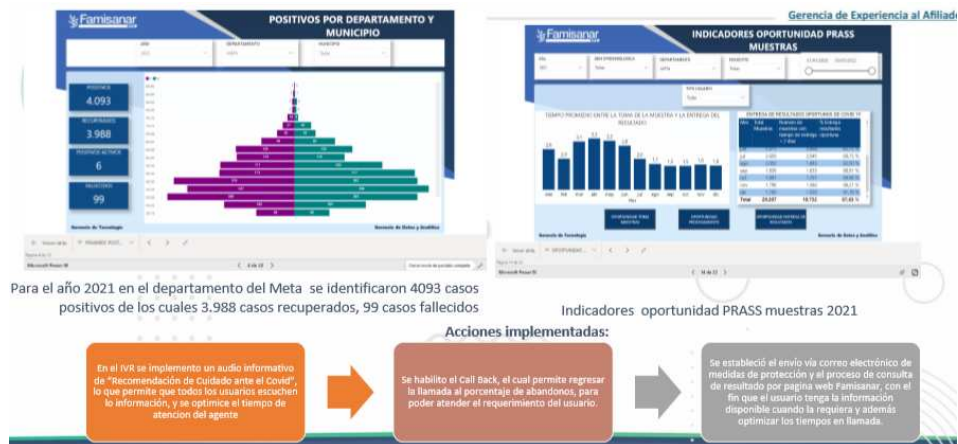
Gerencia de Experiencia al Afiliado

Famisanar

POSITIVOS POR DEPARTAMENTO Y MUNICIPIO

POSITIVOS
4.093

RECUPERADOS
3.988

POSITIVOS ACTIVOS
6

FALLECIDOS
99

Gerencia de Tecnología

Gerencia de Datos y Analítica

Famisanar

INDICADORES OPORTUNIDAD PRASS MUESTRAS

TIEMPO PROMEDIO ENTRE LA TOMA DE LA MUESTRA Y LA ENTREGA DEL RESULTADO

Total 29.097 18.752 87,65 %

Gerencia de Tecnología

Gerencia de Datos y Analítica

Para el año 2021 en el departamento del Meta se identificaron 4093 casos positivos de los cuales 3.988 casos recuperados, 99 casos fallecidos

Indicadores oportunidad PRASS muestras 2021

Acciones implementadas:

En el IVR se implemento un audio informativo de "Recomendación de Cuidado ante el Covid", lo que permite que todos los usuarios escuchen la información, y se optimice el tiempo de atencion del agente

Se habilito el Call Back, el cual permite regresar la llamada al porcentaje de abandonos, para poder atender el requerimiento del usuario.

Se estableció el envío vía correo electrónico de medidas de protección y el proceso de consulta de resultado por pagina web Famisanar, con el fin que el usuario tenga la información disponible cuando la requiera y además optimizar los tiempos en llamada.